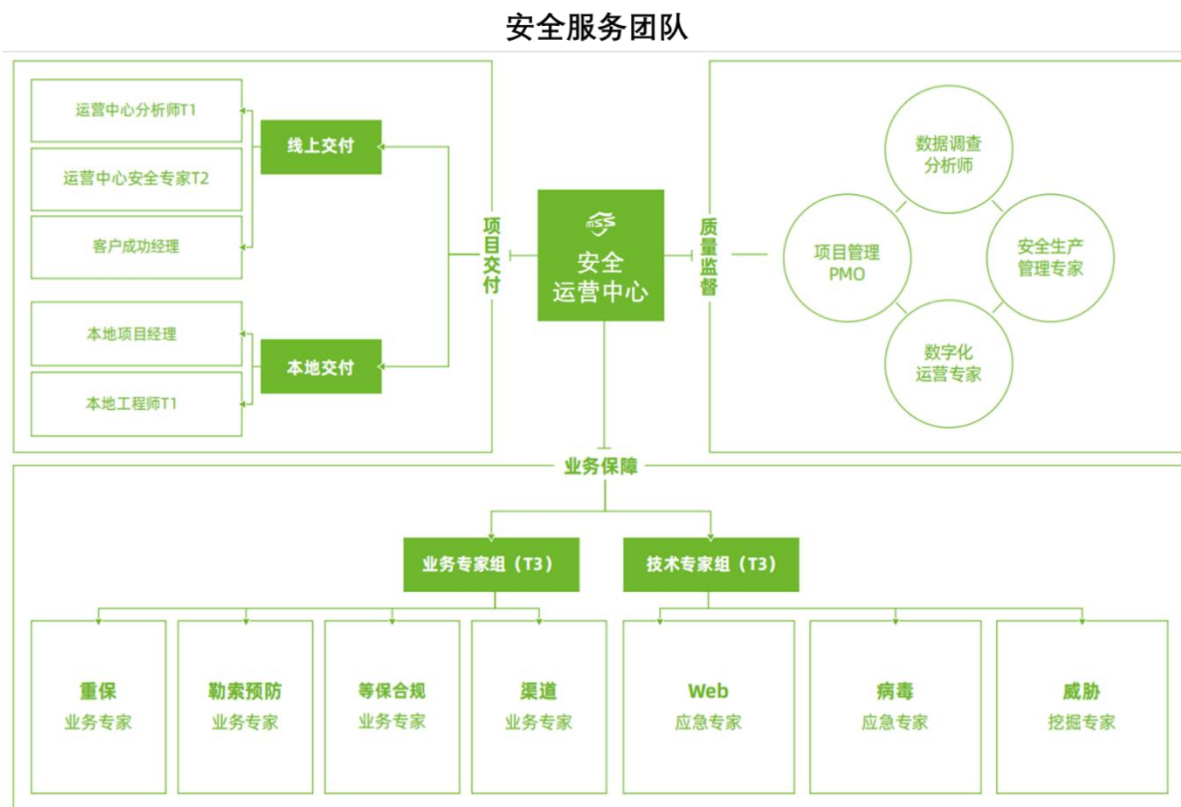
安全服务团队

运营中心分析师T1

运营中心安全专家T2

客户成功经理

线上交付

本地项目经理

本地工程师T1

本地交付

项目交付

MSS

安全运营中心

质量监督

数据调查分析师

项目管理PMO

安全生产管理专家

数字化运营专家

业务保障

业务专家组（T3）

技术专家组（T3）

重保
业务专家

勒索预防
业务专家

等保合规
业务专家

渠道
业务专家

Web
应急专家

病毒
应急专家

威胁
挖掘专家